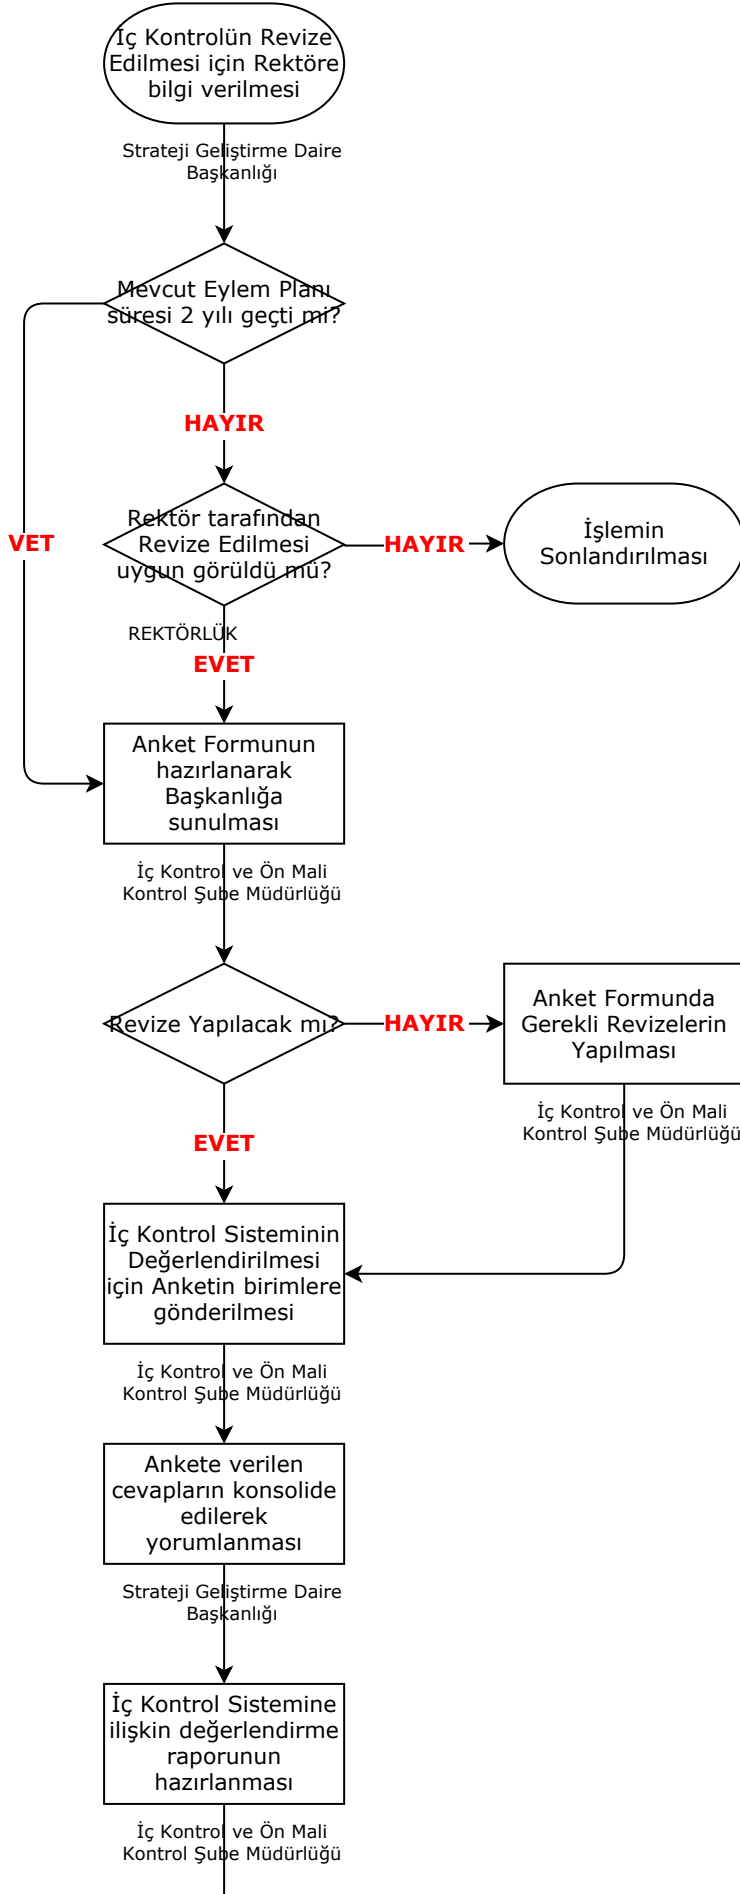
İç Kontrolün Revize Edilmesi için Rektöre bilgi verilmesi

Strateji Geliştirme Daire Başkanlığı

Mevcut Eylem Planı süresi 2 yılı geçti mi?

VET

HAYIR

Rektör tarafından Revize Edilmesi uygun görüldü mü?

HAYIR

İşlemin Sonlandırılması

REKTÖRLÜK

EVET

Anket Formunun hazırlanarak Başkanlığa sunulması

İç Kontrol ve Ön Mali Kontrol Şube Müdürlüğü

Revize Yapılacak mı?

HAYIR

Anket Formunda Gerekli Revizelerin Yapılması

İç Kontrol ve Ön Mali Kontrol Şube Müdürlüğü

EVET

İç Kontrol Sisteminin Değerlendirilmesi için Anketin birimlere gönderilmesi

İç Kontrol ve Ön Mali Kontrol Şube Müdürlüğü

Ankete verilen cevapların konsolide edilerek yorumlanması

Strateji Geliştirme Daire Başkanlığı

İç Kontrol Sistemine ilişkin değerlendirme raporunun hazırlanması

İç Kontrol ve Ön Mali Kontrol Şube Müdürlüğü